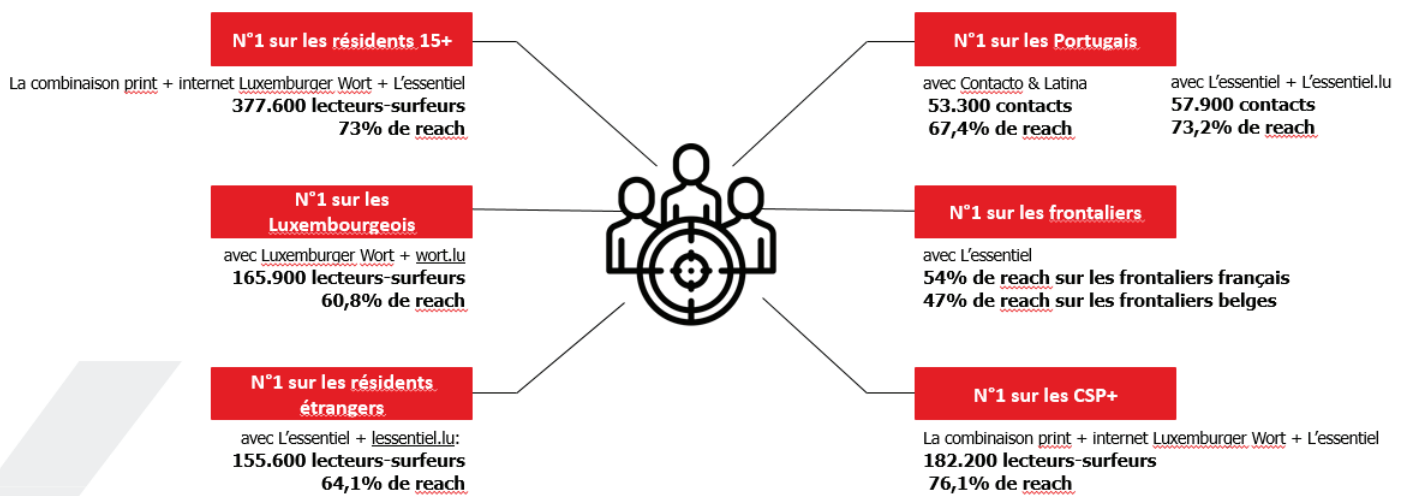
N°1 sur les résidents 15+

La combinaison print + internet Luxemburger Wort + L'essentiel
377.600 lecteurs-surfeurs
73% de reach

N°1 sur les Luxembourgeois

avec Luxemburger Wort + wort.lu
165.900 lecteurs-surfeurs
60,8% de reach

N°1 sur les résidents étrangers

avec L'essentiel + lessentiel.lu:
155.600 lecteurs-surfeurs
64,1% de reach

N°1 sur les Portugais

avec Contacto & Latina
53.300 contacts
67,4% de reach

avec L'essentiel + L'essentiel.lu
57.900 contacts
73,2% de reach

N°1 sur les frontaliers

avec L'essentiel
54% de reach sur les frontaliers français
47% de reach sur les frontaliers belges

N°1 sur les CSP+

La combinaison print + internet Luxemburger Wort + L'essentiel
182.200 lecteurs-surfeurs
76,1% de reach